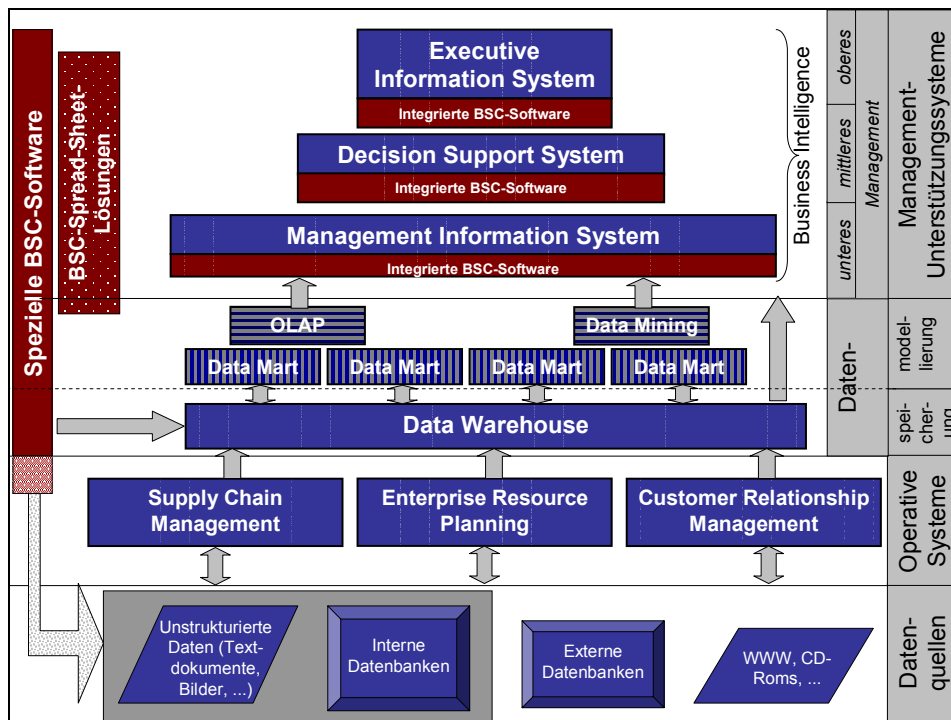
Spezielle BSC-Software

BSC-Spread-Sheet-Lösungen

Executive Information System

Integrierte BSC-Software

Decision Support System

Integrierte BSC-Software

Management Information System

Integrierte BSC-Software

Business Intelligence

oberes

mittleres

unteres

Management

Management-Unterstützungssysteme

OLAP

Data Mining

Data Mart

Data Mart

Data Mart

Data Mart

Data Warehouse

Daten-

modellierung

speicherung

Supply Chain Management

Enterprise Resource Planning

Customer Relationship Management

Operative Systeme

Unstrukturierte Daten (Textdokumente, Bilder, ...)

Interne Datenbanken

Externe Datenbanken

WWW, CD-Roms, ...

Datenquellen